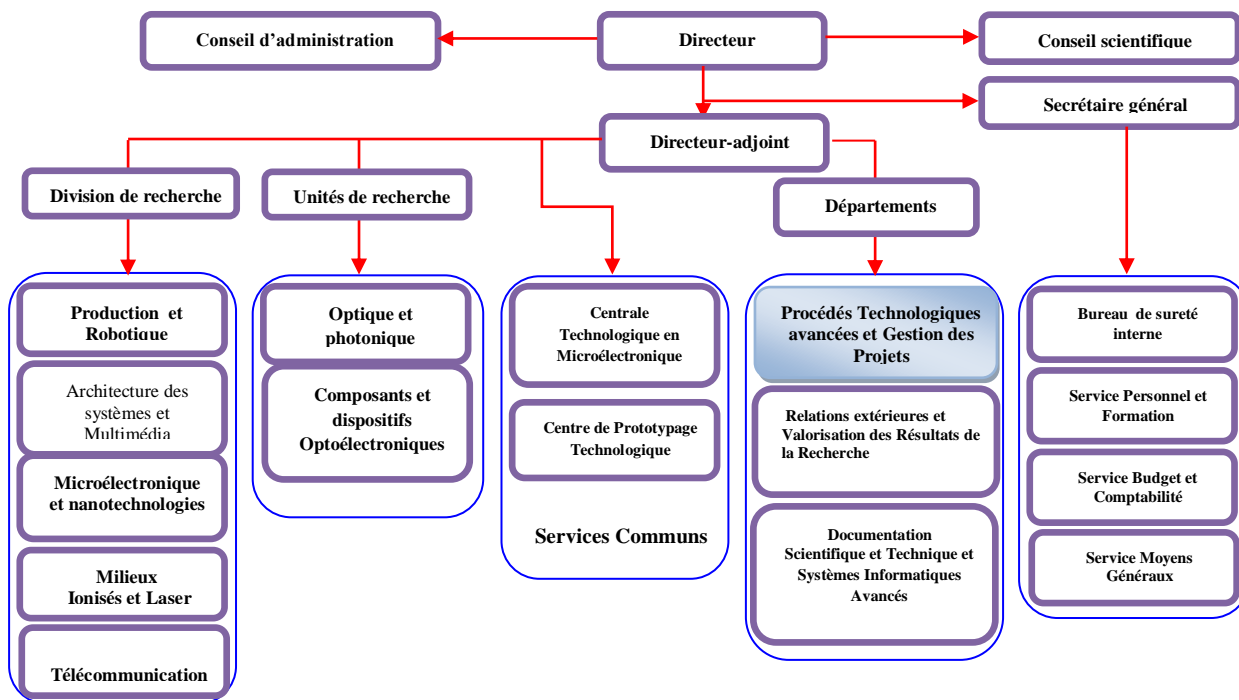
Conseil d'administration

Directeur

Conseil scientifique

Secrétaire général

Directeur-adjoint

Division de recherche

Unités de recherche

Départements

Production et Robotique

Architecture des systèmes et Multimédia

Microélectronique et nanotechnologies

Milieux Ionisés et Laser

Télécommunication

Optique et photonique

Composants et dispositifs Optoélectroniques

Centrale Technologique en Microélectronique

Centre de Prototypage Technologique

Services Communs

Procédés Technologiques avancées et Gestion des Projets

Relations extérieures et Valorisation des Résultats de la Recherche

Documentation Scientifique et Technique et Systèmes Informatiques Avancés

Bureau de sureté interne

Service Personnel et Formation

Service Budget et Comptabilité

Service Moyens Généraux